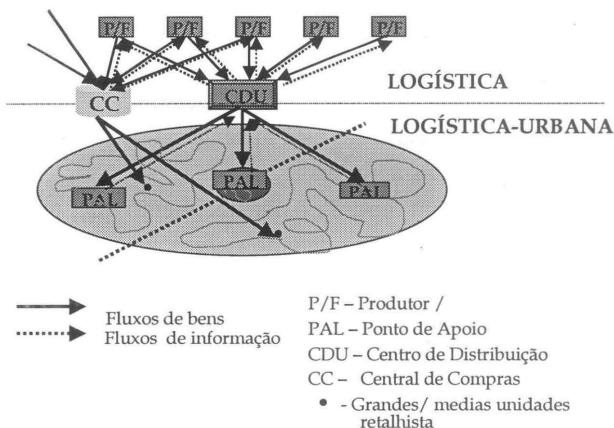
P/F P/F P/F P/F P/F

LOGÍSTICA

CC CDU

LOGÍSTICA-URBANA

PAL PAL PAL

Fluxos de bens
Fluxos de informação

P/F – Produtor /
PAL – Ponto de Apoio
CDU – Centro de Distribuição
CC – Central de Compras
• - Grandes/ medias unidades retalhista